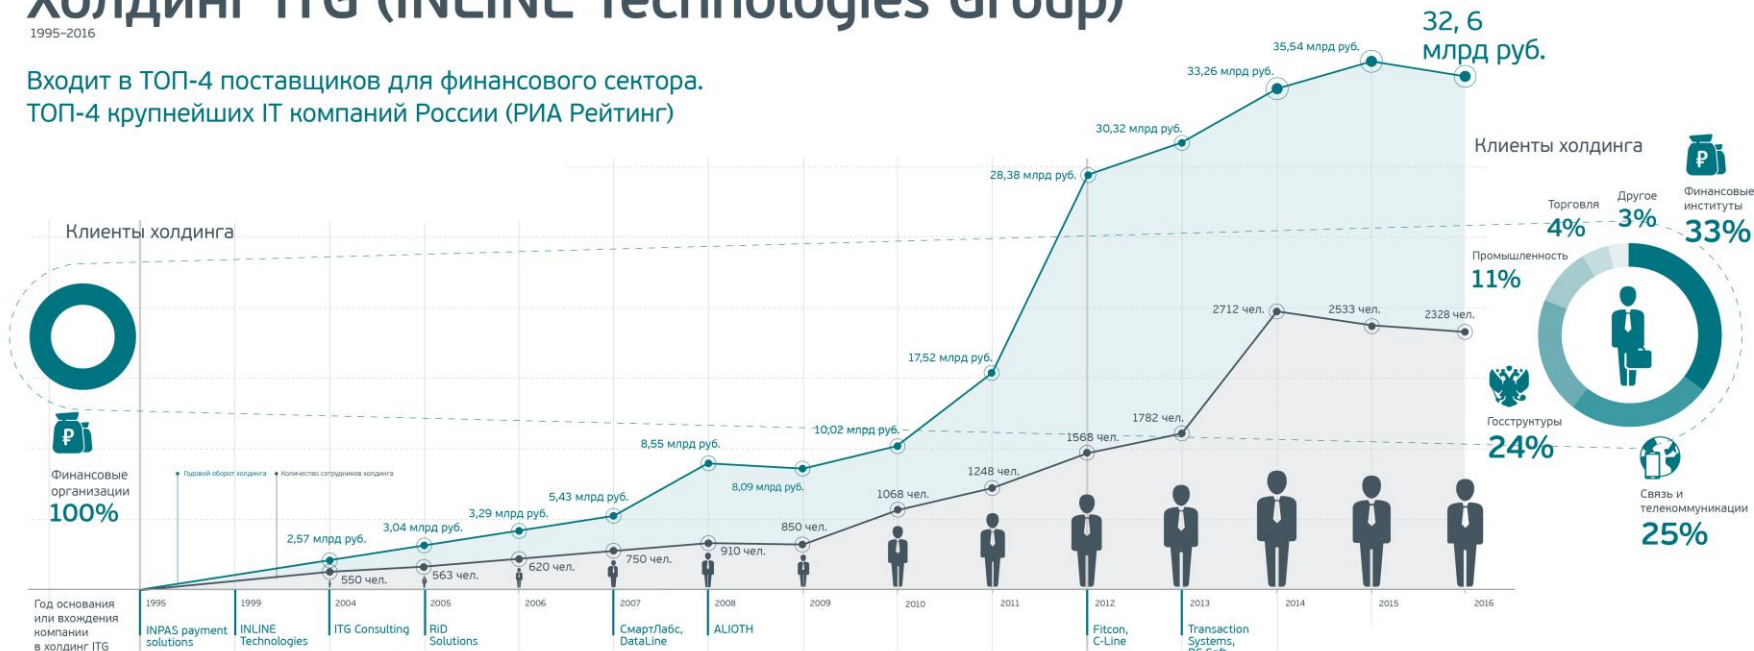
Холдинг ITG (INLINE Technologies Group)
1995–2016

Входит в ТОП-4 поставщиков для финансового сектора.
ТОП-4 крупнейших IT компаний России (РИА Рейтинг)

32, 6 млрд руб.
35,54 млрд руб.
33,26 млрд руб.
30,32 млрд руб.
28,38 млрд руб.
17,52 млрд руб.
10,02 млрд руб.
8,55 млрд руб.
8,09 млрд руб.
5,43 млрд руб.
3,29 млрд руб.
3,04 млрд руб.
2,57 млрд руб.

2712 чел.
2533 чел.
2328 чел.
1782 чел.
1568 чел.
1248 чел.
1068 чел.
850 чел.
910 чел.
750 чел.
620 чел.
563 чел.
550 чел.

Клиенты холдинга

Финансовые организации
100%

Годовой оборот холдинга
Количество сотрудников холдинга

Клиенты холдинга
Торговля 4%
Другое 3%
Финансовые институты 33%
Промышленность 11%
Госструктуры 24%
Связь и телекоммуникации 25%

Год основания или вхождения компании в холдинг ITG
1995 INPAS payment solutions
1999 INLINE Technologies
2004 ITG Consulting
2005 RiD Solutions
2006
2007 СмартЛабс, DataLine
2008 ALIOTH
2009
2010
2011
2012 Fitcon, C-Line
2013 Transaction Systems, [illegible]
2014
2015
2016